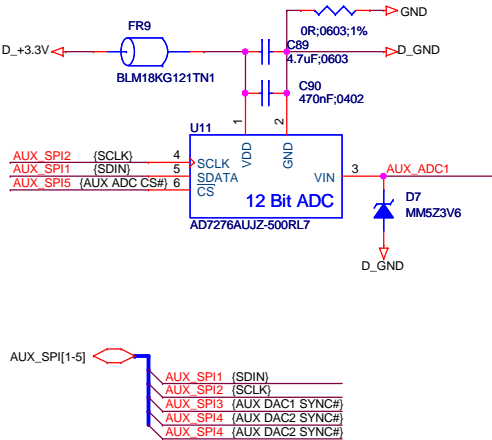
FR9

D_+3.3V

BLM18KG121TN1

0R;0603;1%

GND

C89

D_GND

4.7uF;0603

C90

470nF;0402

U11

1

2

VDD

GND

AUX_SPI2 {SCLK} 4 SCLK

AUX_SPI1 {SDIN} 5 SDATA

AUX_SPI5 {AUX ADC CS#} 6 CS

VIN

3

AUX_ADC1

12 Bit ADC

D7

MM5Z3V6

AD7276AUJZ-500RL7

D_GND

AUX_SPI[1-5]

AUX_SPI1 {SDIN}

AUX_SPI2 {SCLK}

AUX_SPI3 {AUX DAC1 SYNC#}

AUX_SPI4 {AUX DAC2 SYNC#}

AUX_SPI4 {AUX DAC2 SYNC#}